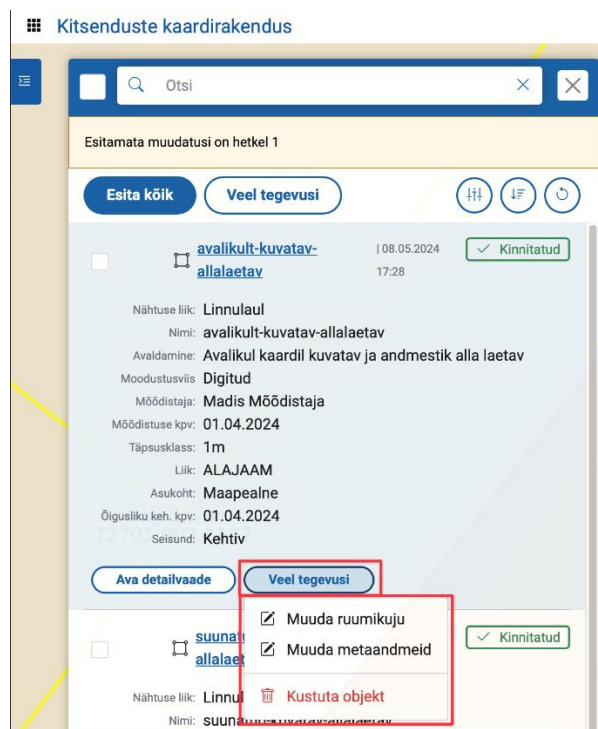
Kitsenduste kaardirakendus

Otsi

Esitamata muudatusi on hetkel 1

Esita kõik
Veel tegevusi

avalikult-kuvatav-allalaetav
| 08.05.2024 17:28
Kinnitatud

Nähtuse liik: Linnulaul
Nimi: avalikult-kuvatav-allalaetav
Avaldamine: Avalikul kaardil kuvatav ja andmestik alla laetav
Moodustusviis: Digitud
Mõõdistaja: Madis Mõõdistaja
Mõõdistuse kpv: 01.04.2024
Täpsusklass: 1m
Liik: ALAJAAM
Asukoht: Maapealne
Õigusliku keh. kpv: 01.04.2024
Seisund: Kehtiv

Ava detailvaade
Veel tegevusi

Muuda ruumikuju
Muuda metaandmeid
Kustuta objekt

suunat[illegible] allalaet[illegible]
Kinnitatud

Nähtuse liik: Linnu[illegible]
Nimi: suuna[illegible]